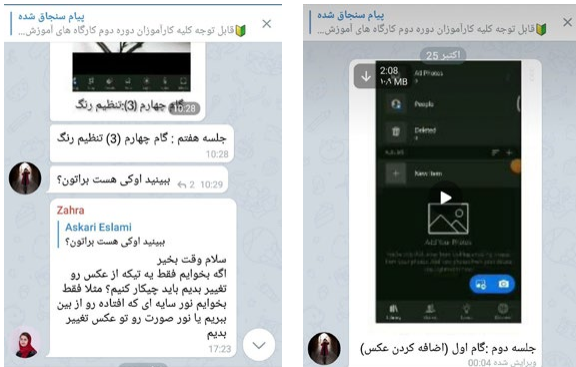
پیام سنجاق شده
🔰قابل توجه کلیه کارآموزان دوره دوم کارگاه های آموزش...

گام چهارم (3)تنظیم رنگ 10:28

جلسه هفتم : گام چهارم (3) تنظیم رنگ
10:28

ببینید اوکی هست براتون؟
10:29

Zahra
Askari Eslami
ببینید اوکی هست براتون؟

سلام وقت بخیر
اگه بخوایم فقط یه تیکه از عکس رو تغییر بدیم باید چیکار کنیم؟ مثلا فقط بخوایم نور سایه ای که افتاده رو از بین بریم یا نور صورت رو تو عکس تغییر بدیم
17:23

پیام سنجاق شده
🔰قابل توجه کلیه کارآموزان دوره دوم کارگاه های آموزش...

اکتبر 25

2:08
۱۰۱ MB

All Photos
People
Deleted
New item
Add Your Photos

جلسه دوم :گام اول (اضافه کردن عکس)
ویرایش شده 00:04